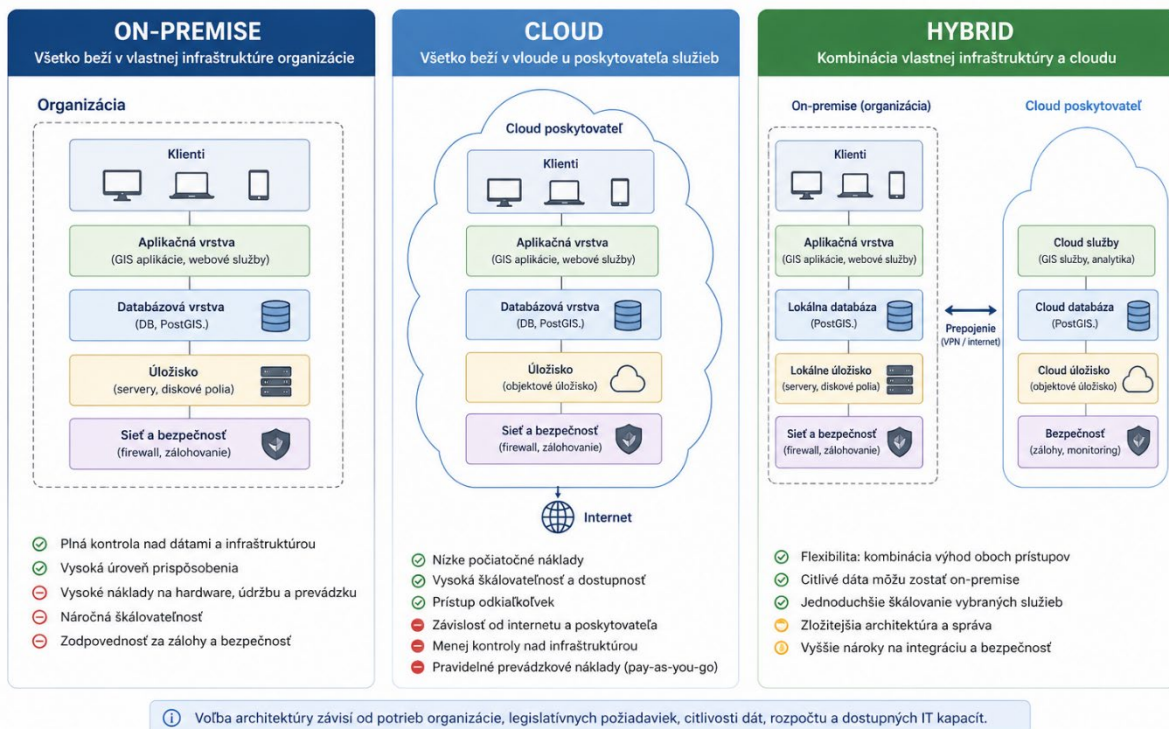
ON-PREMISE
Všetko beží v vlastnej infraštruktúre organizácie

Organizácia

Klienti

Aplikačná vrstva
(GIS aplikácie, webové služby)

Databázová vrstva
(DB, PostGIS.)

Úložisko
(servery, diskové polia)

Sieť a bezpečnosť
(firewall, zálohovanie)

Plná kontrola nad dátami a infraštruktúrou
Vysoká úroveň prispôsobenia
Vysoké náklady na hardware, údržbu a prevádzku
Náročná škálovateľnosť
Zodpovednosť za zálohy a bezpečnosť

CLOUD
Všetko beží v vloude u poskytovateľa služieb

Cloud poskytovateľ

Klienti

Aplikačná vrstva
(GIS aplikácie, webové služby)

Databázová vrstva
(DB, PostGIS.)

Úložisko
(objektové úložisko)

Sieť a bezpečnosť
(firewall, zálohovanie)

Internet

Nízke počiatočné náklady
Vysoká škálovateľnosť a dostupnosť
Prístup odkiaľkoľvek
Závislosť od internetu a poskytovateľa
Menej kontroly nad infraštruktúrou
Pravidelné prevádzkové náklady (pay-as-you-go)

HYBRID
Kombinácia vlastnej infraštruktúry a cloudu

On-premise (organizácia)

Klienti

Aplikačná vrstva
(GIS aplikácie, webové služby)

Lokálna databáza
(PostGIS.)

Lokálne úložisko
(servery, diskové polia)

Sieť a bezpečnosť
(firewall, zálohovanie)

Prepojenie
(VPN / internet)

Cloud poskytovateľ

Cloud služby
(GIS služby, analytika)

Cloud databáza
(PostGIS.)

Cloud úložisko
(objektové úložisko)

Bezpečnosť
(zálohy, monitoring)

Flexibilita: kombinácia výhod oboch prístupov
Citlivé dáta môžu zostať on-premise
Jednoduchšie škálovanie vybraných služieb
Zložitejšia architektúra a správa
Vyššie nároky na integráciu a bezpečnosť

Voľba architektúry závisí od potrieb organizácie, legislatívnych požiadaviek, citlivosti dát, rozpočtu a dostupných IT kapacít.